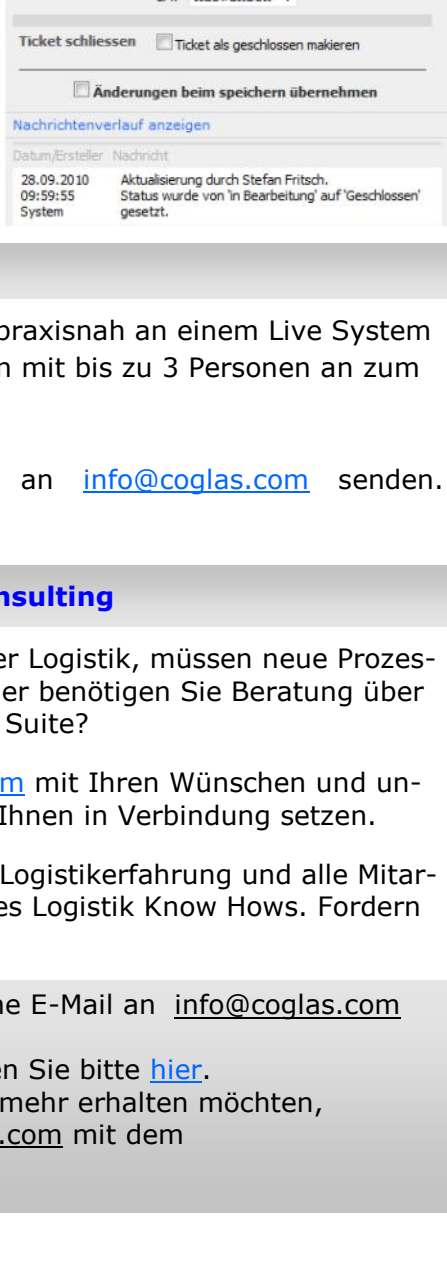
Ticket schliessen Ticket als geschlossen makieren

Änderungen beim speichern übernehmen

Nachrichtenverlauf anzeigen

| Datum/Ersteller | Nachricht |
|---|---|
| 28.09.2010 09:59:55 System | Aktualisierung durch Stefan Fritsch. Status wurde von 'in Bearbeitung' auf 'Geschlossen' gesetzt. |

praxisnah an einem Live System n mit bis zu 3 Personen an zum

an info@coglas.com senden.

nsulting

er Logistik, müssen neue Prozeser benötigen Sie Beratung über Suite?

m mit Ihren Wünschen und un-Ihnen in Verbindung setzen.

Logistikerfahrung und alle Mitares Logistik Know Hows. Fordern

ne E-Mail an info@coglas.com

en Sie bitte hier.
mehr erhalten möchten,
.com mit dem